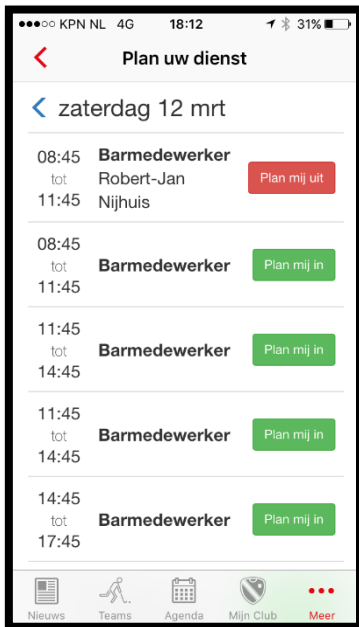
●●○○○ KPN NL 4G 18:12 31%

Plan uw dienst

zaterdag 12 mrt

08:45 tot 11:45 Barmedewerker Robert-Jan Nijhuis Plan mij uit

08:45 tot 11:45 Barmedewerker Plan mij in

11:45 tot 14:45 Barmedewerker Plan mij in

11:45 tot 14:45 Barmedewerker Plan mij in

14:45 tot 17:45 Barmedewerker Plan mij in

Nieuws Teams Agenda Mijn Club Meer